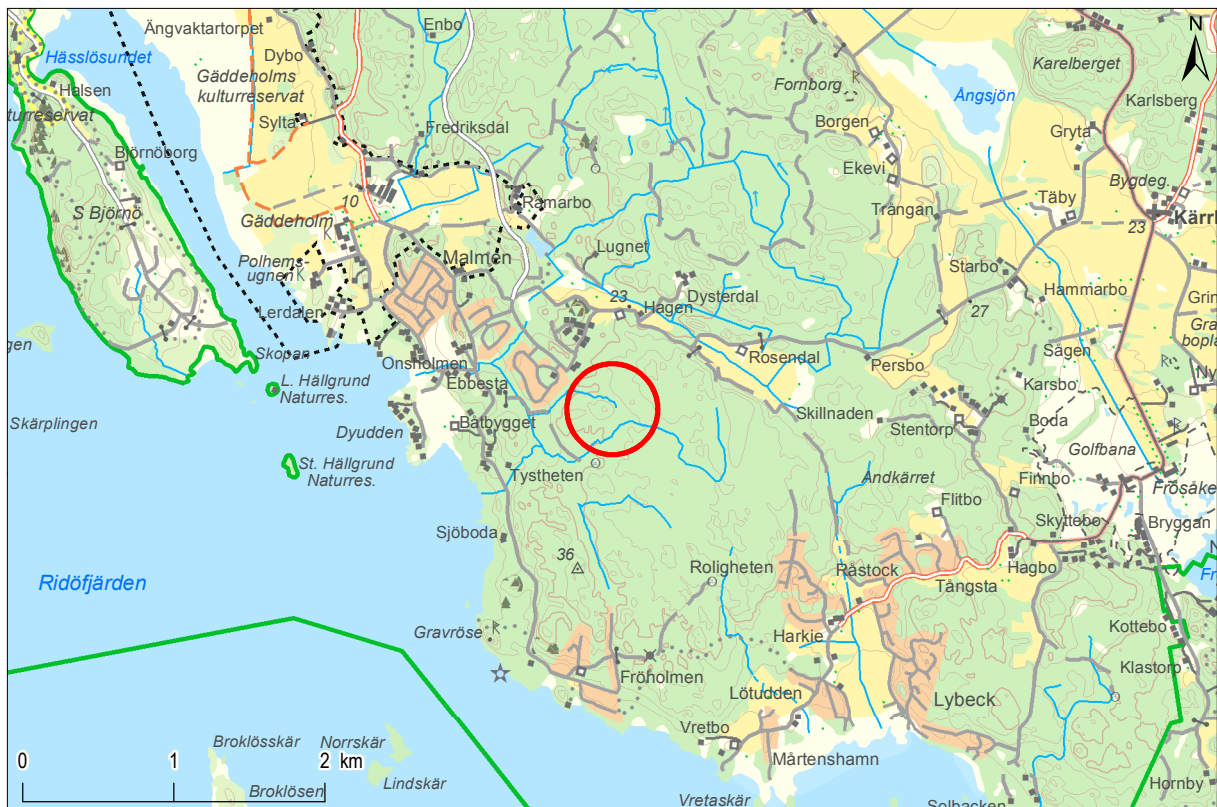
Ängvaktartorpet
Enbo
N
Hässlösundet
Dybo
Gäddeholms kulturreservat
Fornborg
Karelberget
Ängsjön
Halsen
kulturreservat
Syltan
Fredriksdal
Borgen
Karlsberg
Björnöborg
Ekevi
Gryta
Bygdeg.
Ramarbo
Trängan
Täby
Kärr
S Björnö
10
Gäddeholm
23
Lugnet
Starbo
Polhemsugnen
Malmen
Hammarbo
Grin
23
Dysterdal
Hagen
27
Gra
bopla
Lerdalen
Sågen
Rosendal
Persbo
Ny
ngen
Skopan
Onsholmen
Karsbo
L. Hällgrund Naturres.
Ebbesta
Skillnaden
Boda
Skärplingen
Båtbygget
Stentorp
Dyudden
Golfbana
St. Hällgrund Naturres.
Tystheten
Ändkärret
Finnbo
Frösåke
Flitbo
Skyttebo
Bryggan
Sjöboda
36
Ridöfjärden
Roligheten
Råstock
Hagbo
Tängsta
Fr
Gravröse
Harkie
Kottebo
Klastorp
Fröholmen
Lötudden
Lybeck
Vretbo
0
1
2 km
Broklösskär
Norrskär
Mårtenshamn
Lindskär
Broklösen
Vretaskär
Solbacken
Hornby